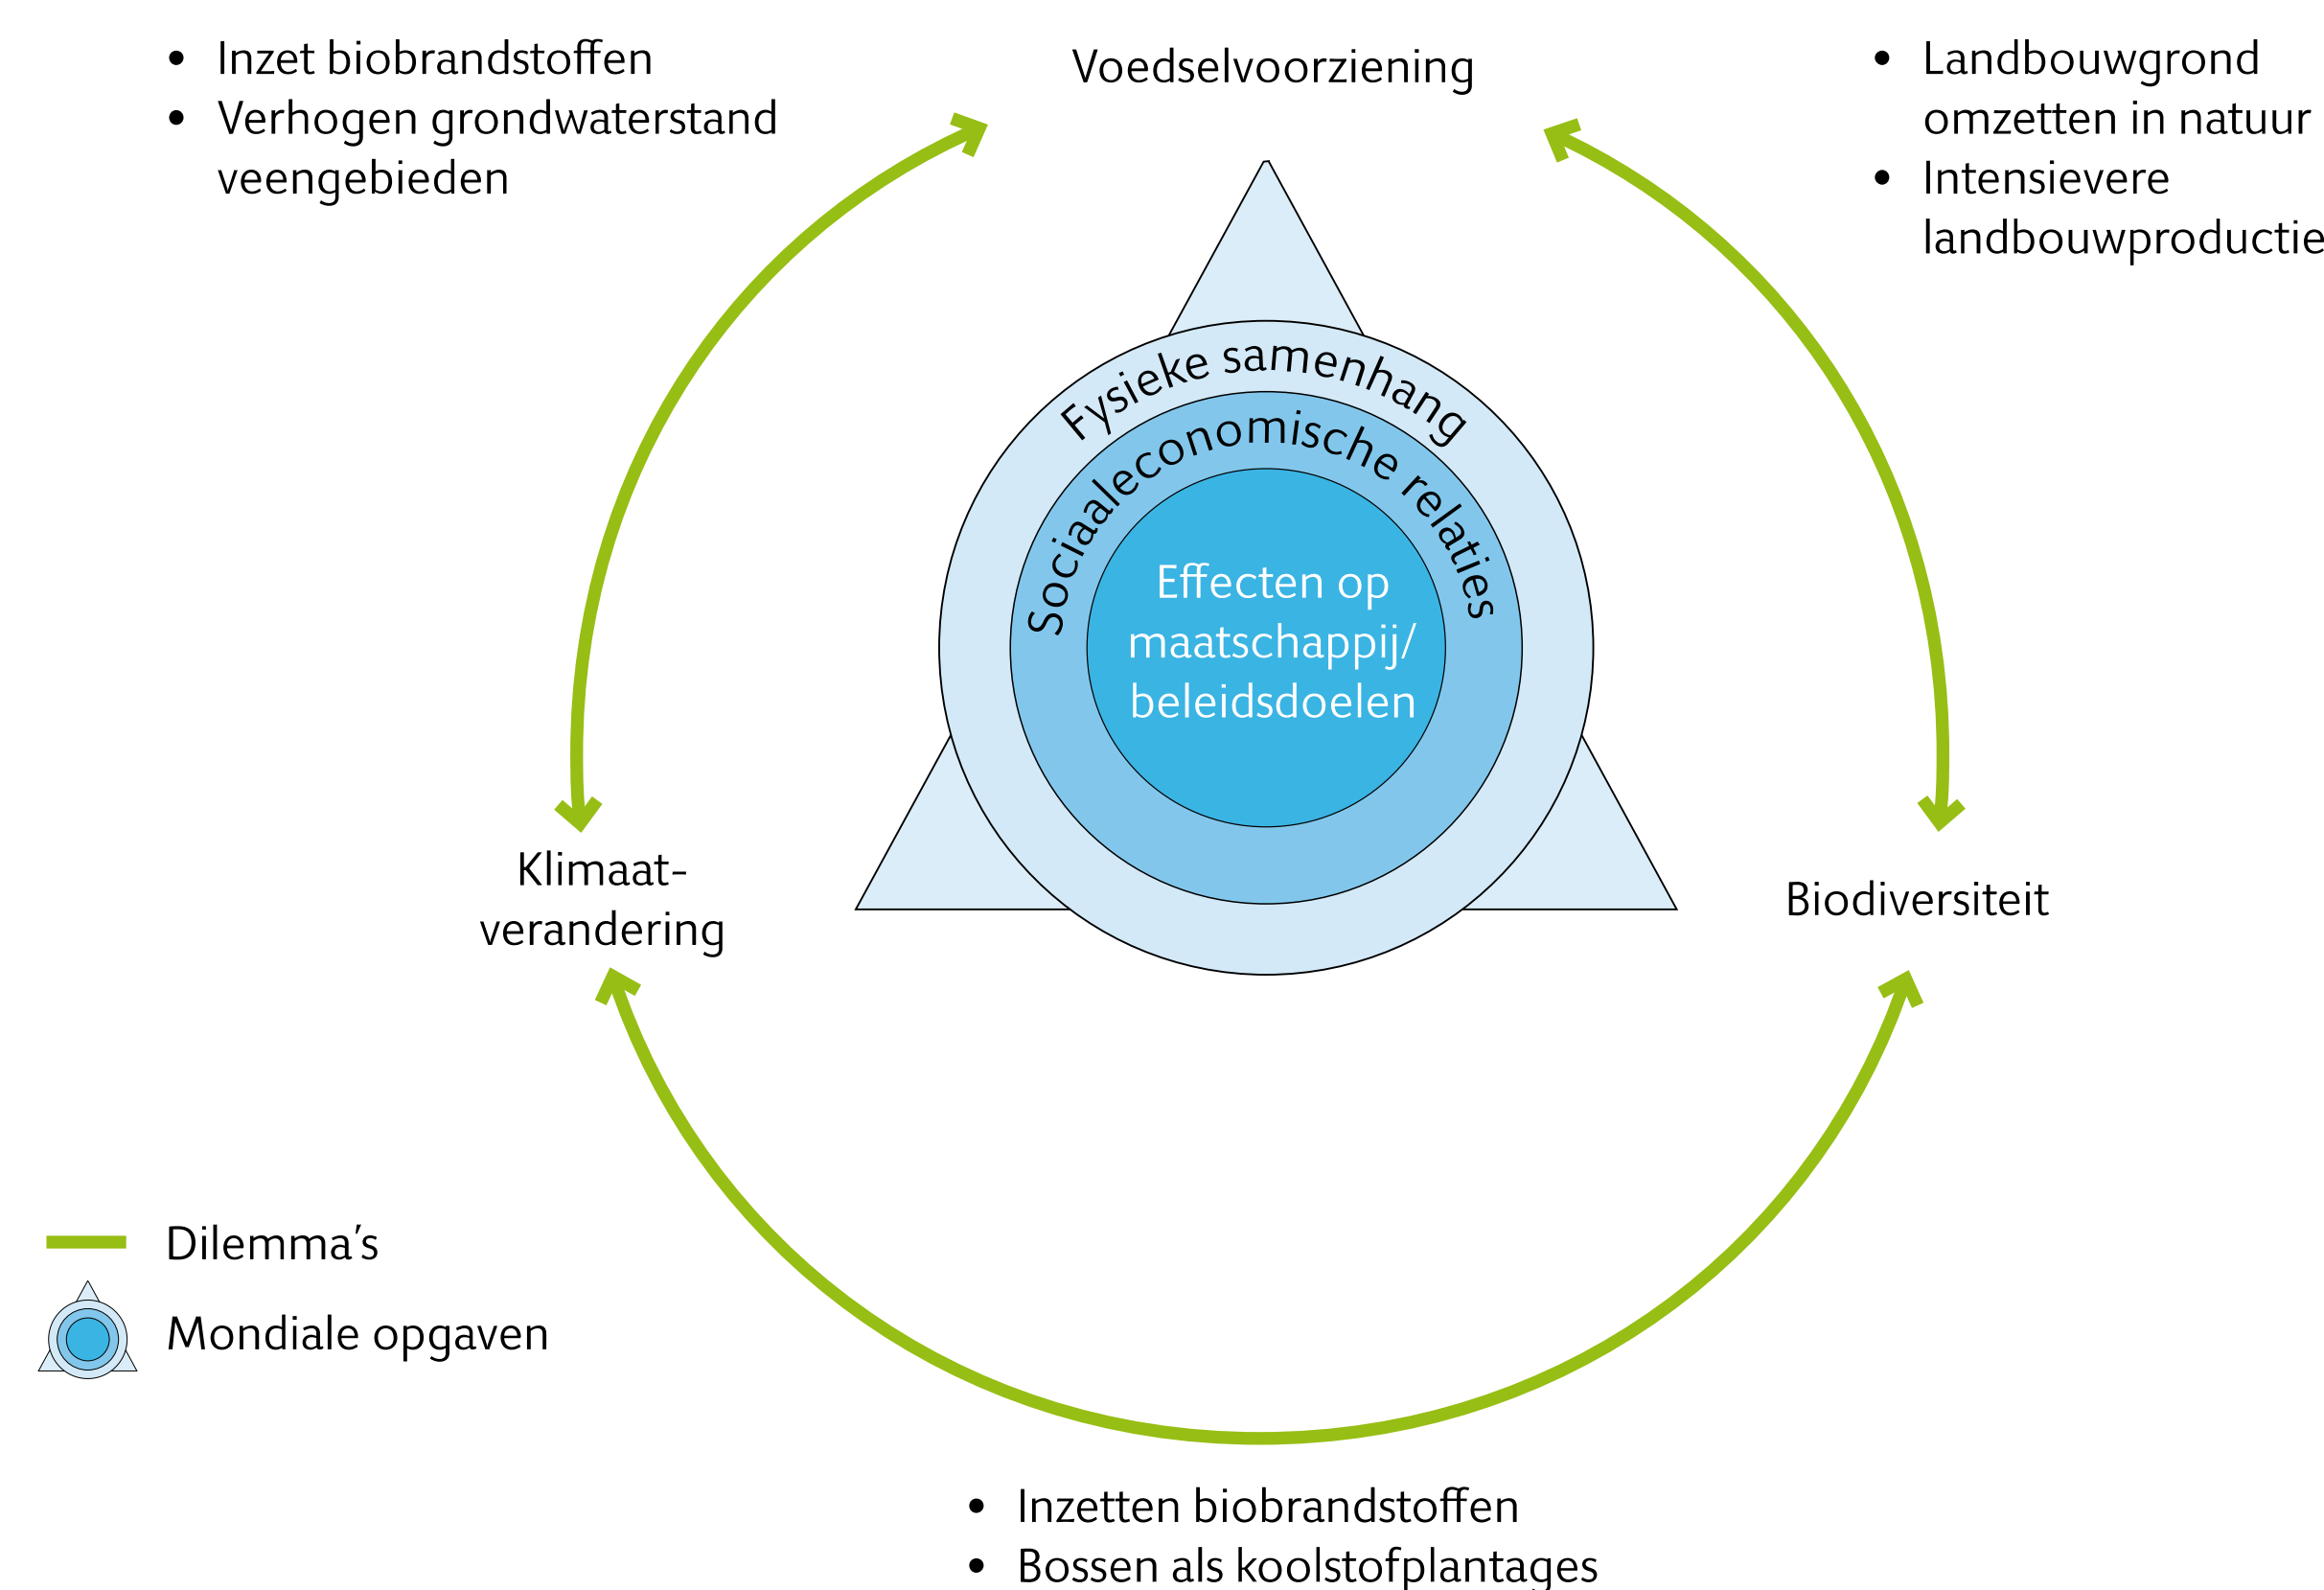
• Inzet biobrandstoffen
• Verhogen grondwaterstand veengebieden

Voedselvoorziening

• Landbouwgrond omzetten in natuur
• Intensievere landbouwproductie

Fysieke samenhang

Sociaaleconomische relaties

Effecten op maatschappij/ beleidsdoelen

Klimaat-verandering

Biodiversiteit

Dilemma's

Mondiale opgaven

• Inzetten biobrandstoffen
• Bossen als koolstofplantages